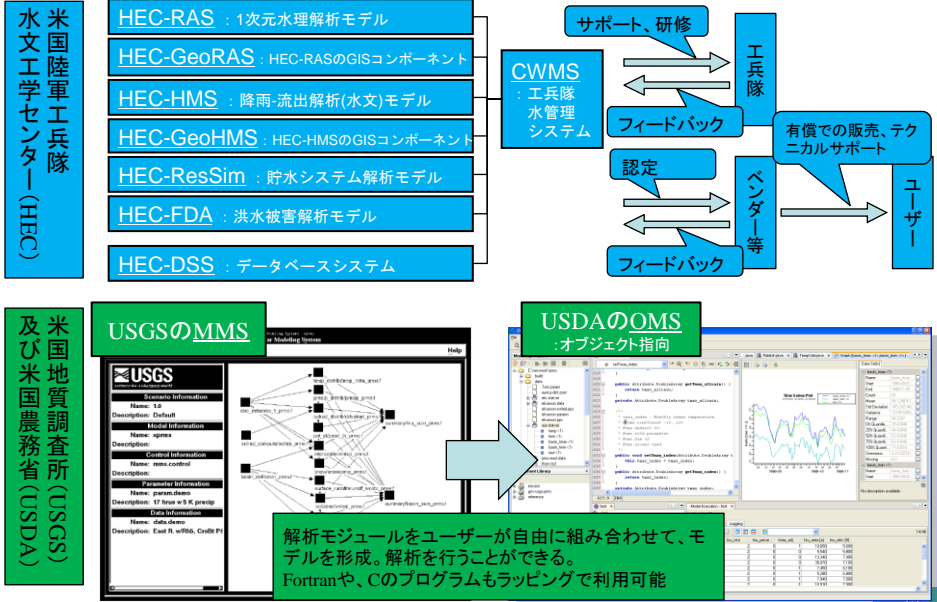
米国陸軍工兵隊
水文工学センター（HEC）

HEC-RAS：1次元水理解析モデル

HEC-GeoRAS：HEC-RASのGISコンポーネント

HEC-HMS：降雨-流出解析(水文)モデル

HEC-GeoHMS：HEC-HMSのGISコンポーネント

HEC-ResSim：貯水システム解析モデル

HEC-FDA：洪水被害解析モデル

HEC-DSS：データベースシステム

CWMS
：工兵隊水管理システム

サポート、研修

工兵隊

フィードバック

有償での販売、テクニカルサポート

認定

ベンダー等

ユーザー

フィードバック

米国地質調査所（USGS）
及び米国農務省（USDA）

USGSのMMS

Help

USGS

Scenario Information
Name: 1.0
Description: Default

Model Information
Name: xprms
Description:

Control Information
Name: mms.control
Description:

Parameter Information
Name: param.demo
Description: 17 hrus w 5 K precip

Data Information
Name: data.demo
Description: East R. w/Rh5, CrsBt Pl

USDAのOMS
:オブジェクト指向

解析モジュールをユーザーが自由に組み合わせて、モデルを形成。解析を行うことができる。
Fortranや、Cのプログラムもラッピングで利用可能